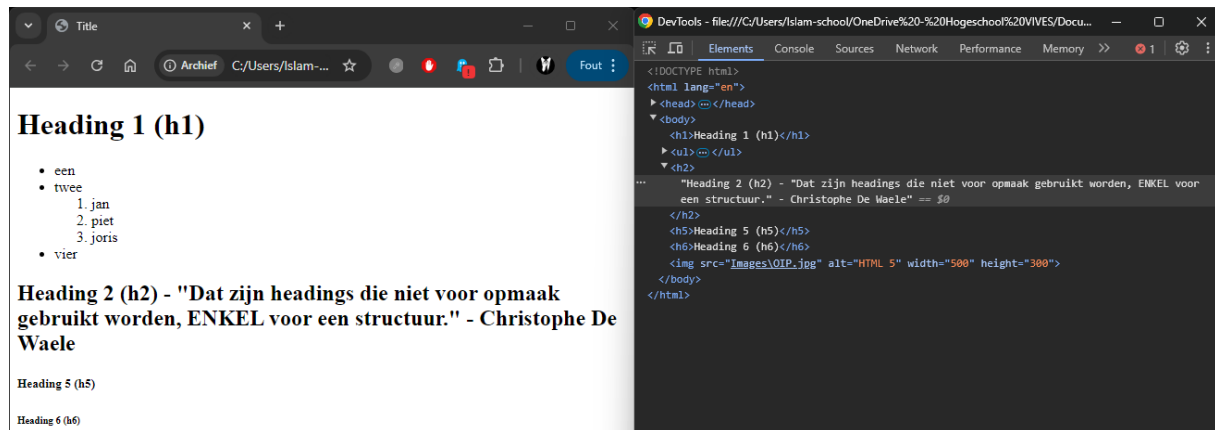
Title

Archief C:/Users/Islam-...

Fout

# Heading 1 (h1)

- een
- twee
  1. jan
  2. piet
  3. joris
- vier

## Heading 2 (h2) - "Dat zijn headings die niet voor opmaak gebruikt worden, ENKEL voor een structuur." - Christophe De Waele

Heading 5 (h5)

Heading 6 (h6)

DevTools - file:///C:/Users/Islam-school/OneDrive%20-%20Hogeschool%20VIVES/Docu...

Elements Console Sources Network Performance Memory » 1

<!DOCTYPE html>
<html lang="en">
<head> ··· </head>
<body>
<h1>Heading 1 (h1)</h1>
<ul> ··· </ul>
<h2>
"Heading 2 (h2) - "Dat zijn headings die niet voor opmaak gebruikt worden, ENKEL voor een structuur." - Christophe De Waele" == $0
</h2>
<h5>Heading 5 (h5)</h5>
<h6>Heading 6 (h6)</h6>
<img src="Images\OIP.jpg" alt="HTML 5" width="500" height="300">
</body>
</html>